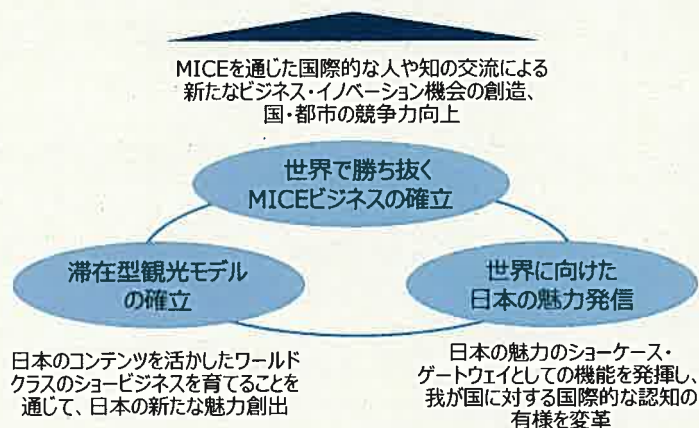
MICEを通じた国際的な人や知の交流による新たなビジネス・イノベーション機会の創造、国・都市の競争力向上

世界で勝ち抜くMICEビジネスの確立

滞在型観光モデルの確立

世界に向けた日本の魅力発信

日本のコンテンツを活かしたワールドクラスのショービジネスを育てることを通じて、日本の新たな魅力創出

日本の魅力のショーケース・ゲートウェイとしての機能を発揮し、我が国に対する国際的な認知の有様を変革